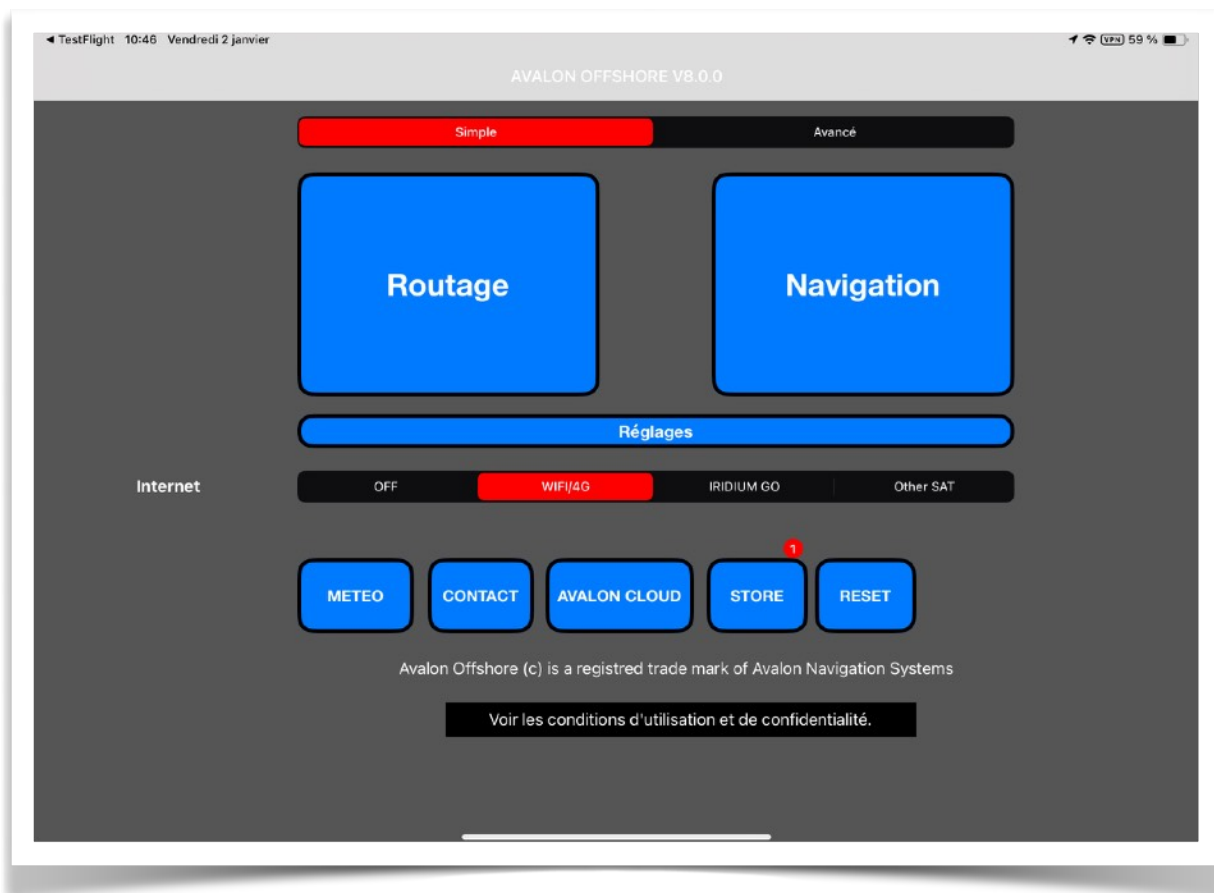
◀ TestFlight 10:46 Vendredi 2 janvier

VPN 59 %

AVALON OFFSHORE V8.0.0

Simple | Avancé

Routage

Navigation

Réglages

Internet

OFF | WIFI/4G | IRIDIUM GO | Other SAT

METEO

CONTACT

AVALON CLOUD

1

STORE

RESET

Avalon Offshore (c) is a registred trade mark of Avalon Navigation Systems

Voir les conditions d'utilisation et de confidentialité.